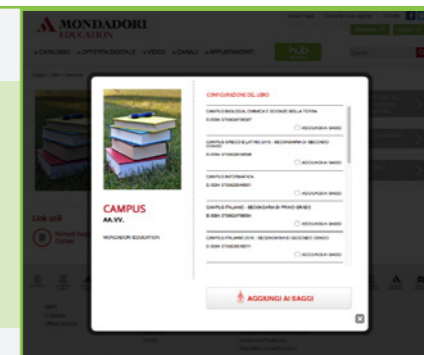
MONDADORI
EDUCATION

CATALOGO • OFFERTA DIGITALE • VIDEO • CANALI • APPUNTAMENTI

HUB

CAMPUS
AA.VV.
MONDADORI EDUCATION

Link utili

CONFIGURAZIONE DEL LIBRO

CAMPUS BIOLOGIA, CHIMICA E SCIENZE DELLA TERRA
E-ISBN: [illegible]
AGGIUNGI AI SAGGI

CAMPUS GRECO E LATINO 2016 - SECONDARIA DI SECONDO GRADO
E-ISBN: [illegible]
AGGIUNGI AI SAGGI

CAMPUS INFORMATICA
E-ISBN: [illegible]
AGGIUNGI AI SAGGI

CAMPUS ITALIANO - SECONDARIA DI PRIMO GRADO
E-ISBN: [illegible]
AGGIUNGI AI SAGGI

CAMPUS ITALIANO 2016 - SECONDARIA DI SECONDO GRADO
E-ISBN: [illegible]
AGGIUNGI AI SAGGI

AGGIUNGI AI SAGGI